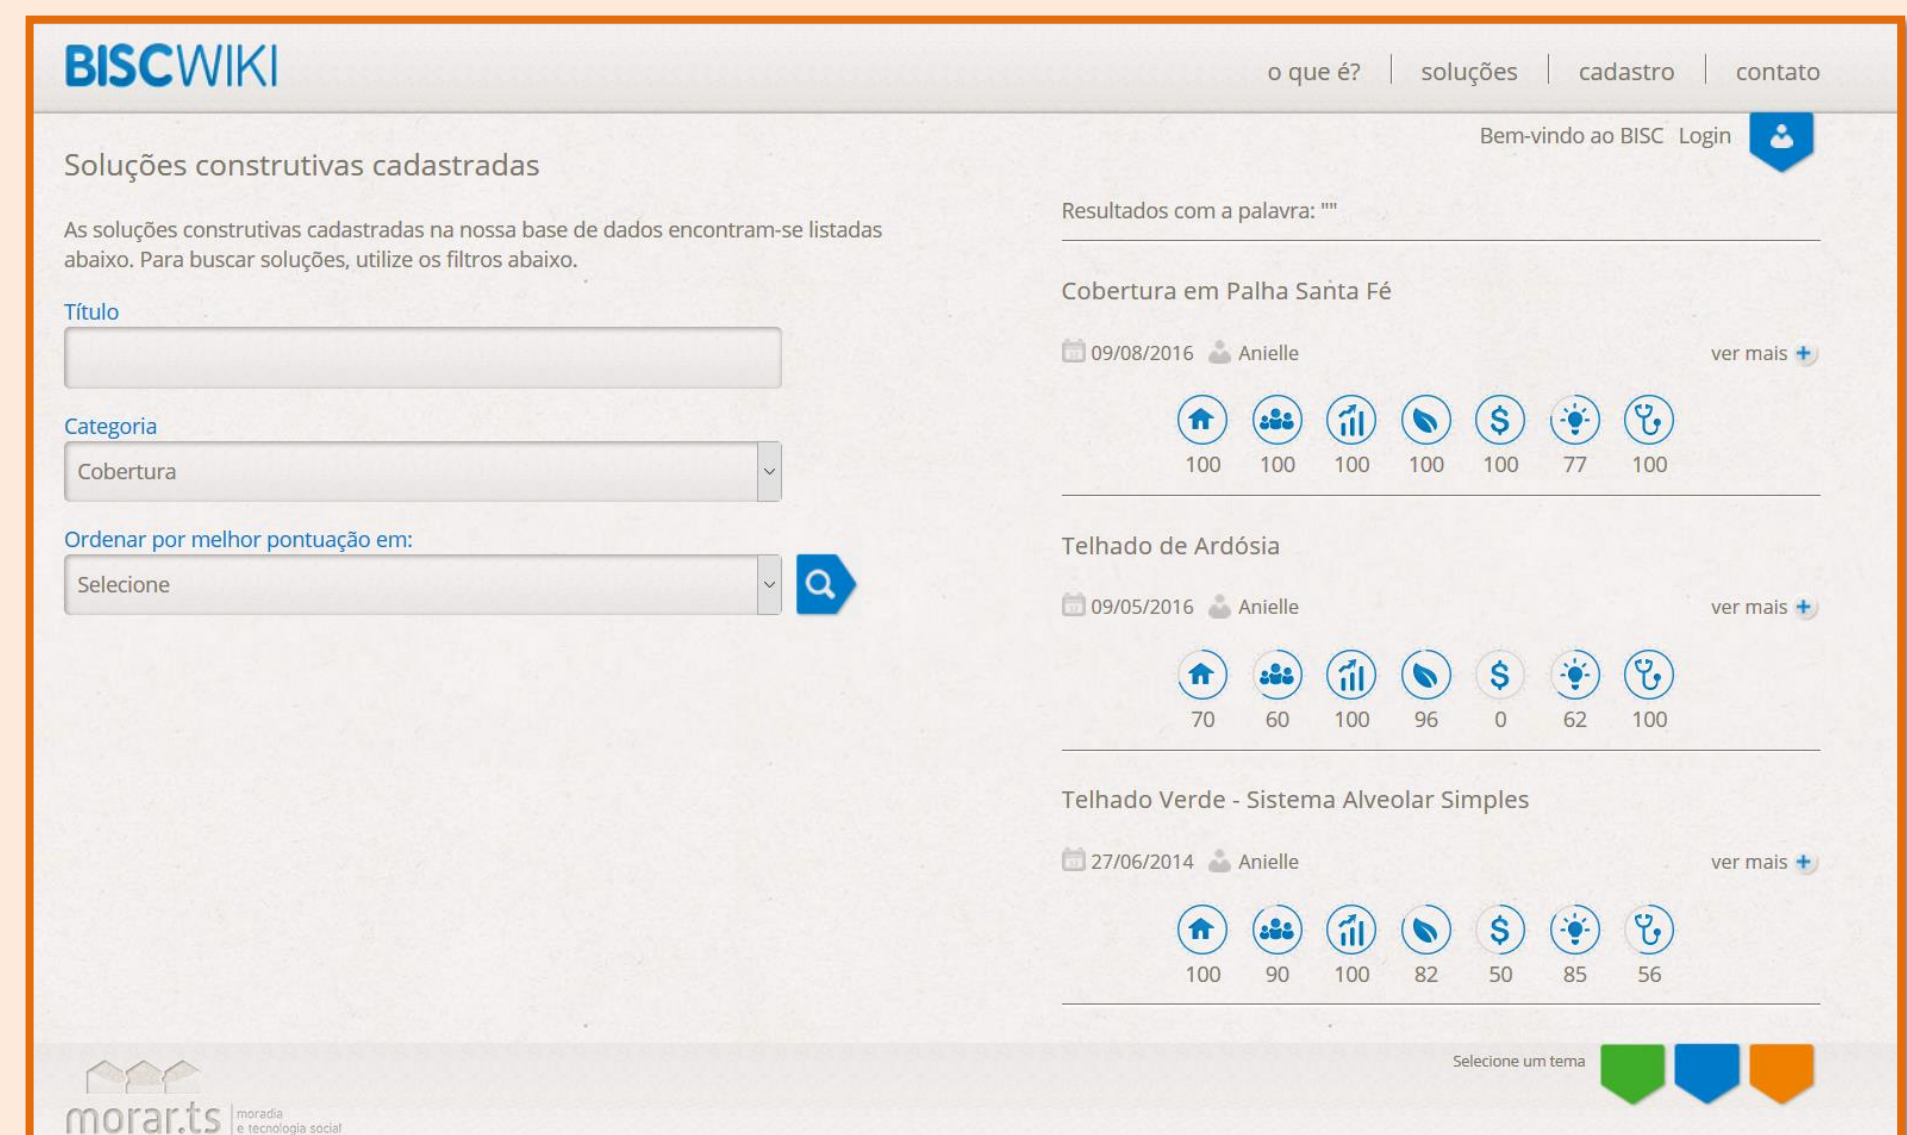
BISCWIKI

o que é? | soluções | cadastro | contato

Bem-vindo ao BISC Login

Soluções construtivas cadastradas

As soluções construtivas cadastradas na nossa base de dados encontram-se listadas abaixo. Para buscar soluções, utilize os filtros abaixo.

Título

Categoria

Cobertura

Ordenar por melhor pontuação em:

Selecione

Resultados com a palavra: ""

Cobertura em Palha Santa Fé

09/08/2016 Anielle ver mais +

100 100 100 100 100 77 100

Telhado de Ardósia

09/05/2016 Anielle ver mais +

70 60 100 96 0 62 100

Telhado Verde - Sistema Alveolar Simples

27/06/2014 Anielle ver mais +

100 90 100 82 50 85 56

Selecione um tema

morar.ts moradia e tecnologia social